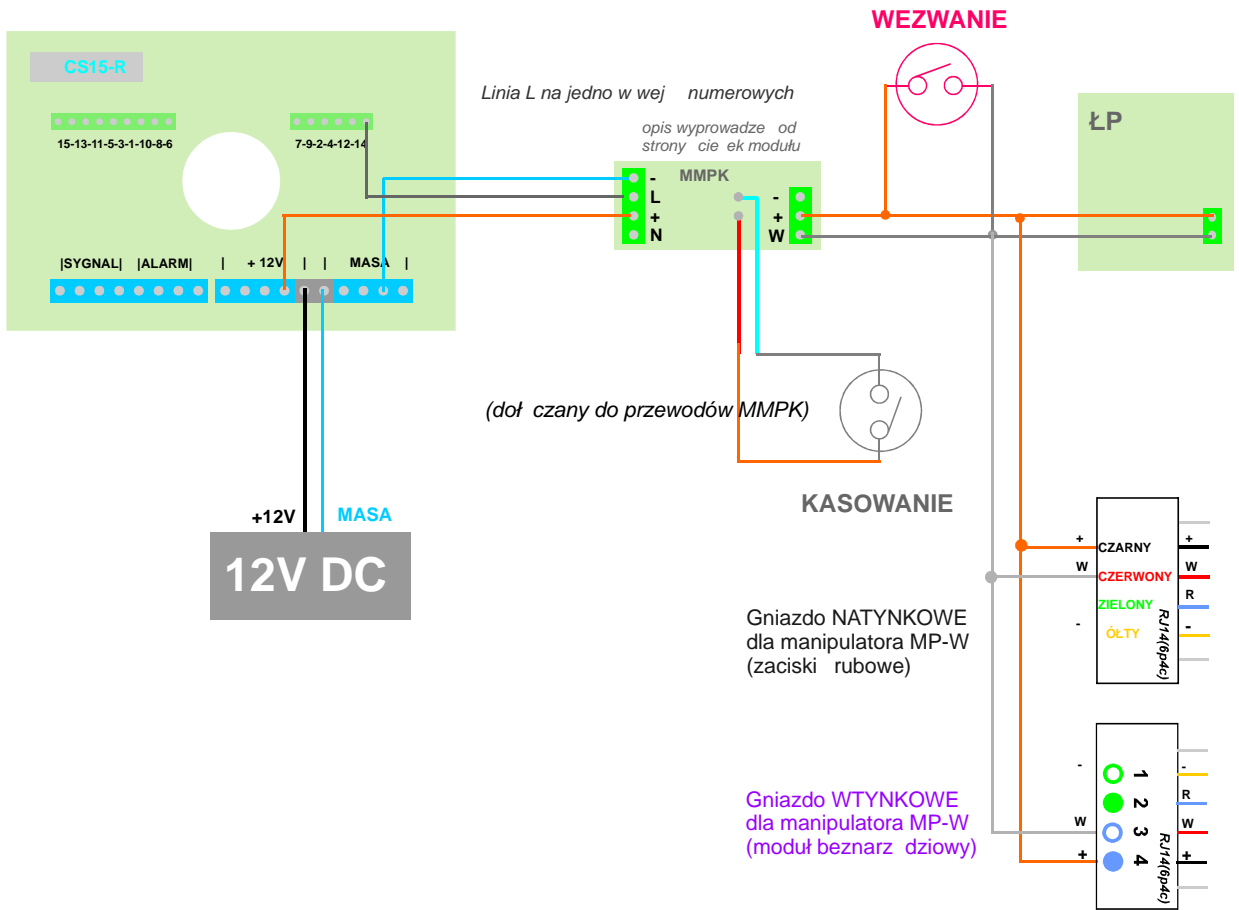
WEZWANIE

CS15-R

15-13-11-5-3-1-10-8-6

7-9-2-4-12-14

Linia L na jedno w wej numerowych

opis wyprowadze od strony cie ek modułu

MMPK

-
L
+
N

-
+
W

ŁP

|SYGNAL| |ALARM| | + 12V | | | MASA |

(doł czany do przewodów MMPK)

KASOWANIE

+12V

MASA

12V DC

+ CZARNY +
W CZERWONY W
ZIELONY R
- ÓŁTY -

RJ14(6p4c)

Gniazdo NATYNKOWE dla manipulatora MP-W (zaciski rubowe)

- 1 -
2 R
W 3 W
+ 4 +

RJ14(6p4c)

Gniazdo WTYNKOWE dla manipulatora MP-W (moduł beznarz dziowy)